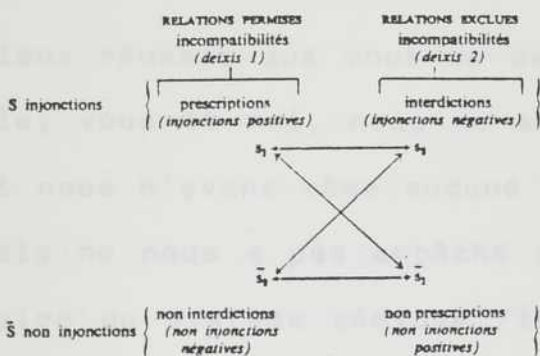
RELATIONS PERMISES
incompatibilités
(deixis 1)

RELATIONS EXCLUES
incompatibilités
(deixis 2)

S injonctions

prescriptions
(injonctions positives)

interdictions
(injonctions négatives)

$s_1$

$s_2$

$\bar{s}_2$

$\bar{s}_1$

$\bar{S}$ non injonctions

non interdictions
(non injonctions négatives)

non prescriptions
(non injonctions positives)